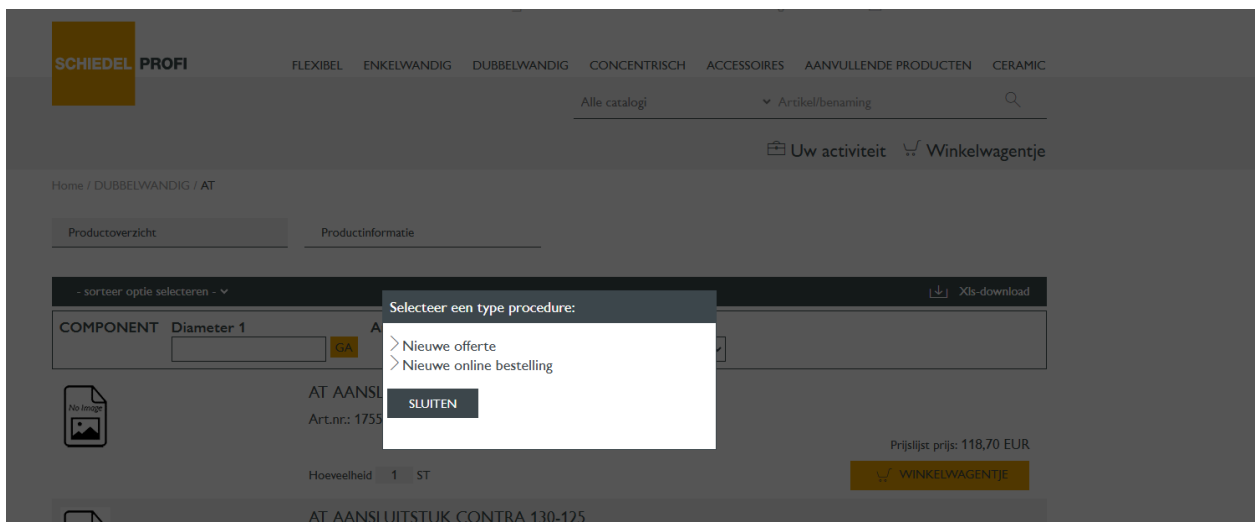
SCHIEDEL PROFI

FLEXIBEL ENKELWANDIG DUBBELWANDIG CONCENTRISCH ACCESSOIRES AANVULLENDE PRODUCTEN CERAMIC

Alle catalogi Artikel/benaming

Uw activiteit Winkelwagentje

Home / DUBBELWANDIG / AT

Productoverzicht

Productinformatie

- sorteer optie selecteren -

Xls-download

COMPONENT Diameter 1

GA

A

No Image

AT AANSL

Art.nr.: 1755

Prijslijst prijs: 118,70 EUR

Hoeveelheid 1 ST

WINKELWAGENTJE

AT AANSLUITSTUK CONTRA 130-125

Selecteer een type procedure:

Nieuwe offerte

Nieuwe online bestelling

SLUITEN